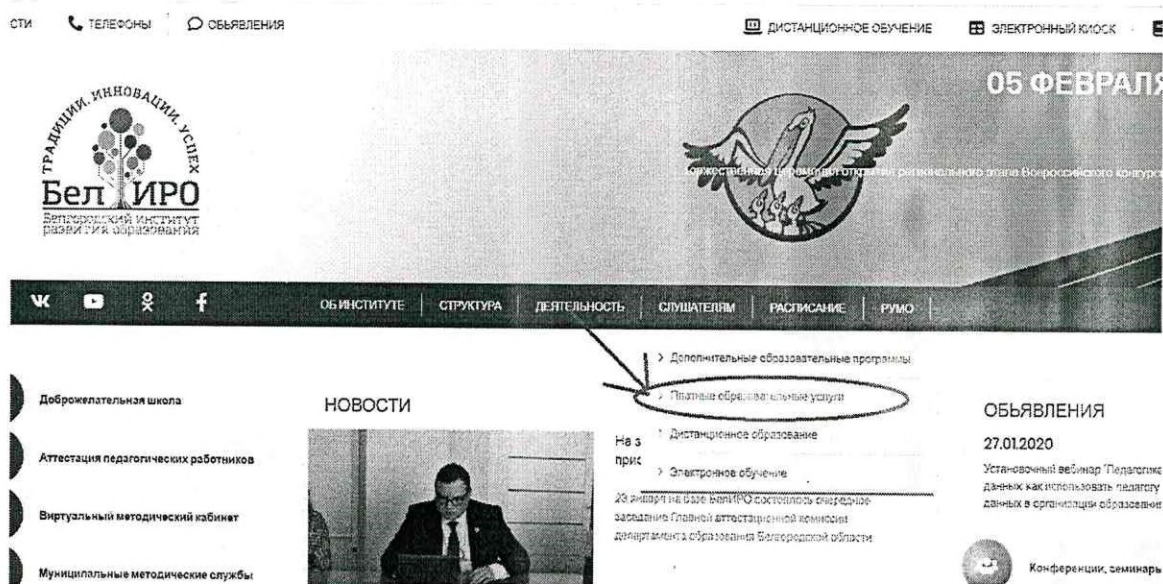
СТИ ТЕЛЕФОНЫ ОБЪЯВЛЕНИЯ ДИСТАНЦИОННОЕ ОБУЧЕНИЕ ЭЛЕКТРОННЫЙ КИОСК

ТРАДИЦИИ. ИННОВАЦИИ. УСПЕХ
БелИРО
Белгородский институт развития образования

05 ФЕВРАЛЯ

Торжественная церемония открытия регионального этапа Всероссийского конкурса

ОБ ИНСТИТУТЕ | СТРУКТУРА | ДЕЯТЕЛЬНОСТЬ | СЛУШАТЕЛЯМ | РАСПИСАНИЕ | РУМО

> Дополнительные образовательные программы
> Платные образовательные услуги
> Дистанционное образование
> Электронное обучение

Доброжелательная школа

Аттестация педагогических работников

Виртуальный методический кабинет

Муниципальные методические службы

НОВОСТИ

На з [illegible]
прис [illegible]

29 января на базе БелИРО состоялось очередное заседание Главной аттестационной комиссии департамента образования Белгородской области

ОБЪЯВЛЕНИЯ

27.01.2020

Установочный вебинар "Педагогика данных как использовать педагогу данных в организации образовании

Конференции, семинары